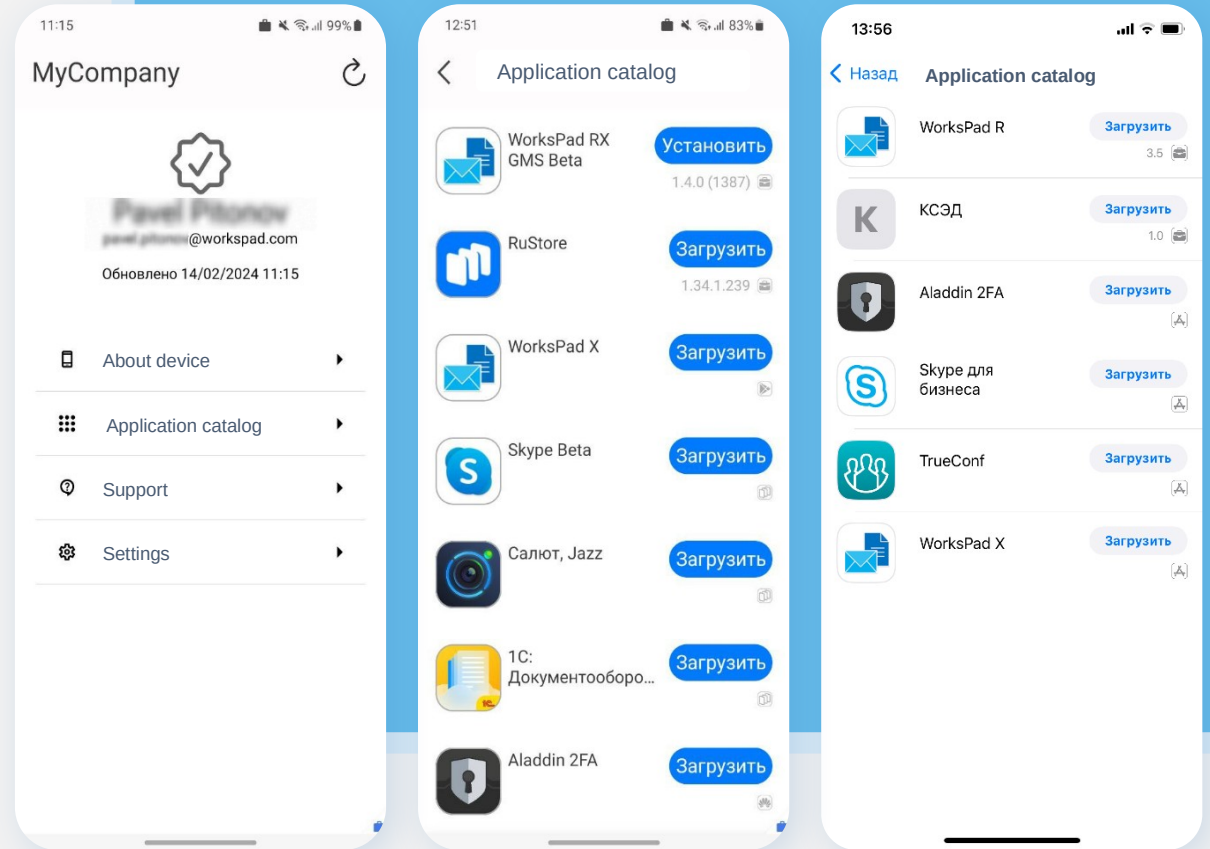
11:15 99%

MyCompany

Pavel Pitonov
pavel.pitonov@workspad.com

Обновлено 14/02/2024 11:15

About device

Application catalog

Support

Settings

12:51 83%

Application catalog

WorksPad RX GMS Beta
Установить
1.4.0 (1387)

RuStore
Загрузить
1.34.1.239

WorksPad X
Загрузить

Skype Beta
Загрузить

Салют, Jazz
Загрузить

1С: Документооборо...
Загрузить

Aladdin 2FA
Загрузить

13:56

Назад
Application catalog

WorksPad R
Загрузить
3.5

КСЭД
Загрузить
1.0

Aladdin 2FA
Загрузить

Skype для бизнеса
Загрузить

TrueConf
Загрузить

WorksPad X
Загрузить